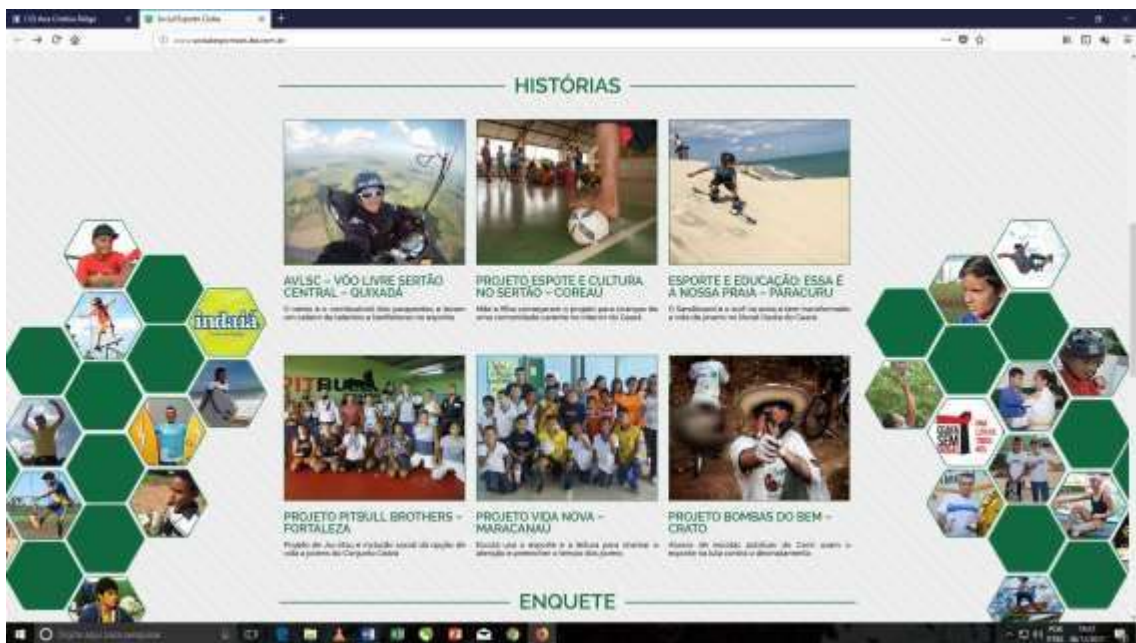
HISTÓRIAS

AVLSC – VÔO LIVRE SERTÃO CENTRAL – QUIXADÁ

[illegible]

PROJETO ESPOTE E CULTURA NO SERTÃO – COREAÚ

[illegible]

ESPORTE E EDUCAÇÃO: ESSA É A NOSSA PRAIA – PARACURU

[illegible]

PROJETO PITBULL BROTHERS – FORTALEZA

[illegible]

PROJETO VIDA NOVA – MARACANAÚ

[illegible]

PROJETO BOMBAS DO BEM – CRATO

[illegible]

indadá

ENQUETE